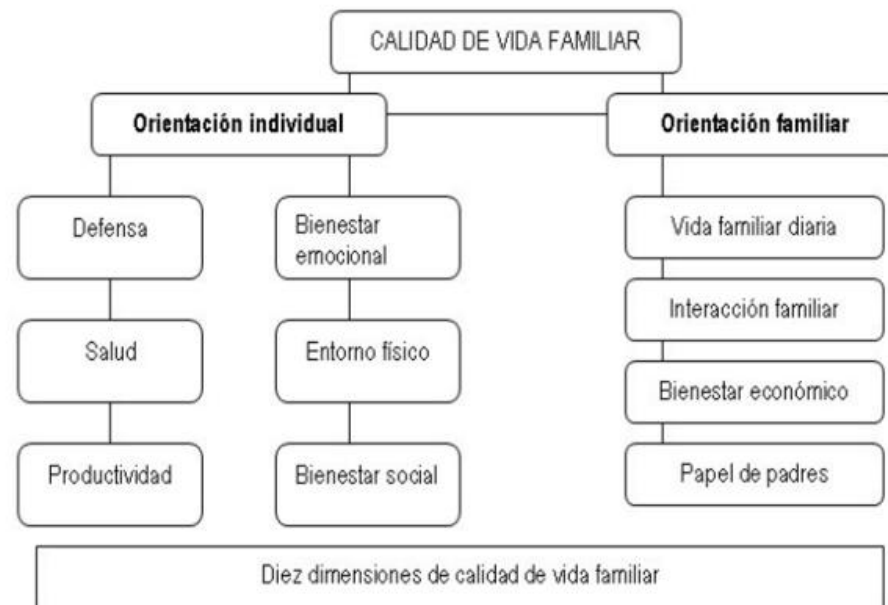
CALIDAD DE VIDA FAMILIAR

Orientación individual

Orientación familiar

Defensa

Salud

Productividad

Bienestar emocional

Entorno físico

Bienestar social

Vida familiar diaria

Interacción familiar

Bienestar económico

Papel de padres

Diez dimensiones de calidad de vida familiar